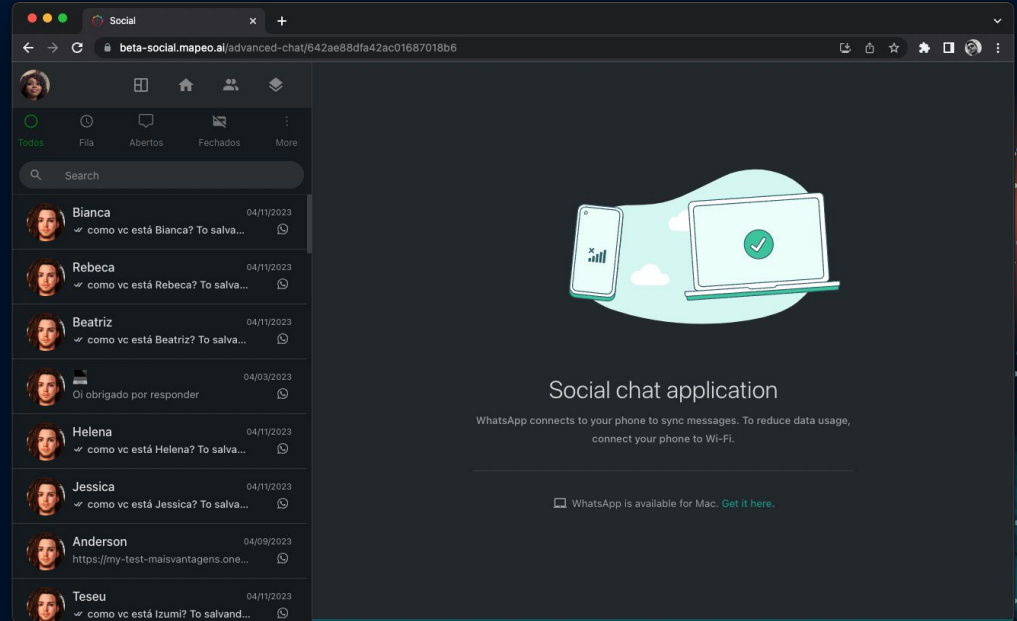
Social

beta-social.mapeo.ai/advanced-chat/642ae88dfa42ac01687018b6

Todos Fila Abertos Fechados More

Search

Bianca 04/11/2023
como vc está Bianca? To salva...

Rebeca 04/11/2023
como vc está Rebeca? To salva...

Beatriz 04/11/2023
como vc está Beatriz? To salva...

04/03/2023
Oi obrigado por responder

Helena 04/11/2023
como vc está Helena? To salva...

Jessica 04/11/2023
como vc está Jessica? To salva...

Anderson 04/09/2023
https://my-test-maisvantagens.one...

Teseu 04/11/2023
como vc está Izumi? To salvand...

Social chat application

WhatsApp connects to your phone to sync messages. To reduce data usage, connect your phone to Wi-Fi.

WhatsApp is available for Mac. Get it here.